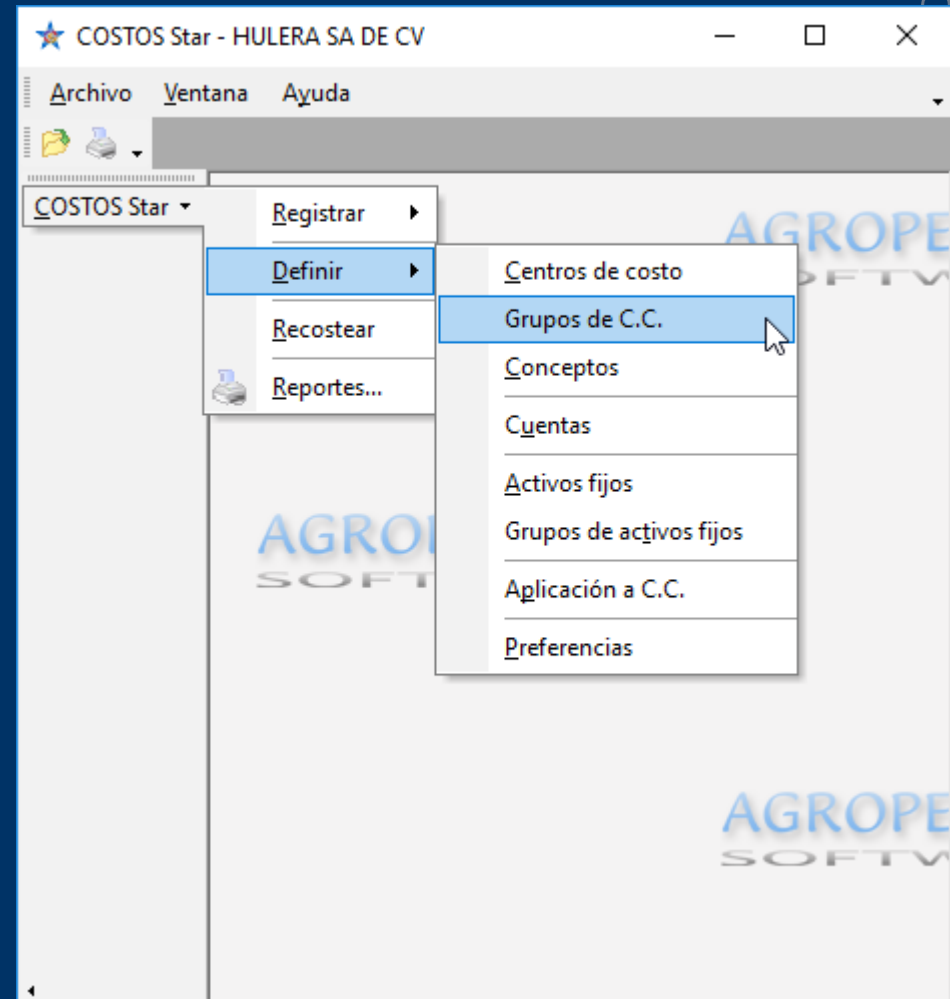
COSTOS Star - HULERA SA DE CV

Archivo Ventana Ayuda

COSTOS Star

Registrar

Definir

Recostear

Reportes...

Centros de costo

Grupos de C.C.

Conceptos

Cuentas

Activos fijos

Grupos de activos fijos

Aplicación a C.C.

Preferencias

AGROPE
SOFTW

AGRO
SOFT

AGROPE
SOFTW